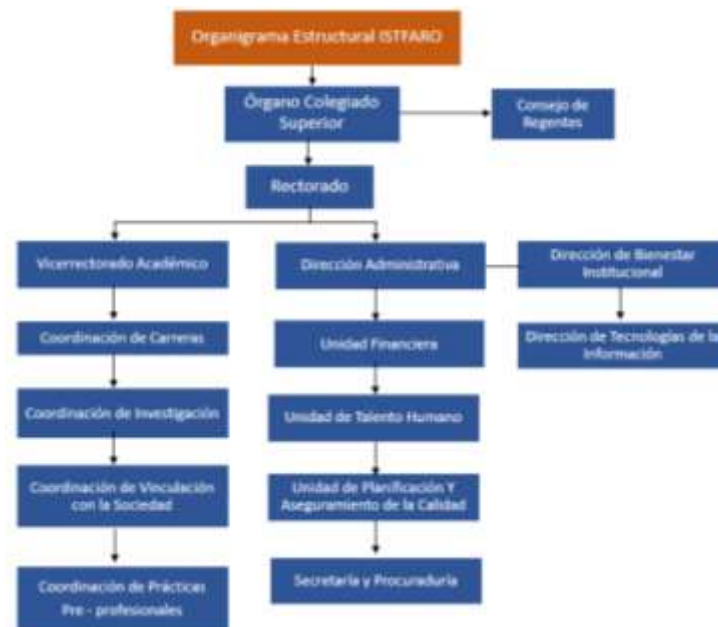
Organigrama Estructural ISTFARO

Órgano Colegiado Superior

Consejo de Regentes

Rectorado

Vicerrectorado Académico

Coordinación de Carreras

Coordinación de Investigación

Coordinación de Vinculación con la Sociedad

Coordinación de Prácticas Pre - profesionales

Dirección Administrativa

Unidad Financiera

Unidad de Talento Humano

Unidad de Planificación Y Aseguramiento de la Calidad

Secretaría y Procuraduría

Dirección de Bienestar Institucional

Dirección de Tecnologías de la Información